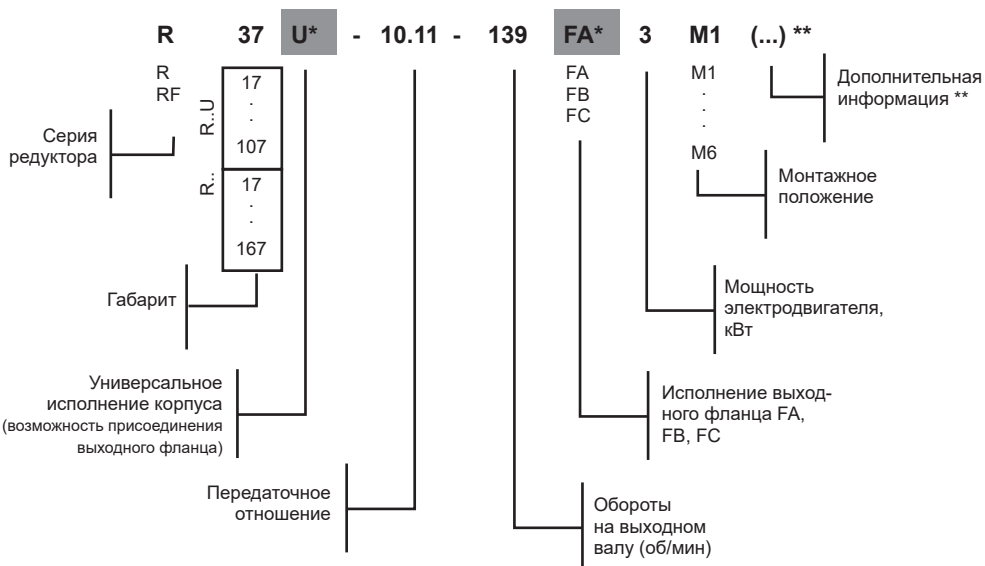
R 37 U* - 10.11 - 139 FA* 3 M1 (...) **

R
RF

Серия редуктора

R..U
17
.
.
107

R...
17
.
.
167

Габарит

Универсальное исполнение корпуса (возможность присоединения выходного фланца)

Передаточное отношение

Обороты на выходном валу (об/мин)

FA
FB
FC

Исполнение выходного фланца FA, FB, FC

Мощность электродвигателя, кВт

M1
.
.
.
M6

Монтажное положение

Дополнительная информация **